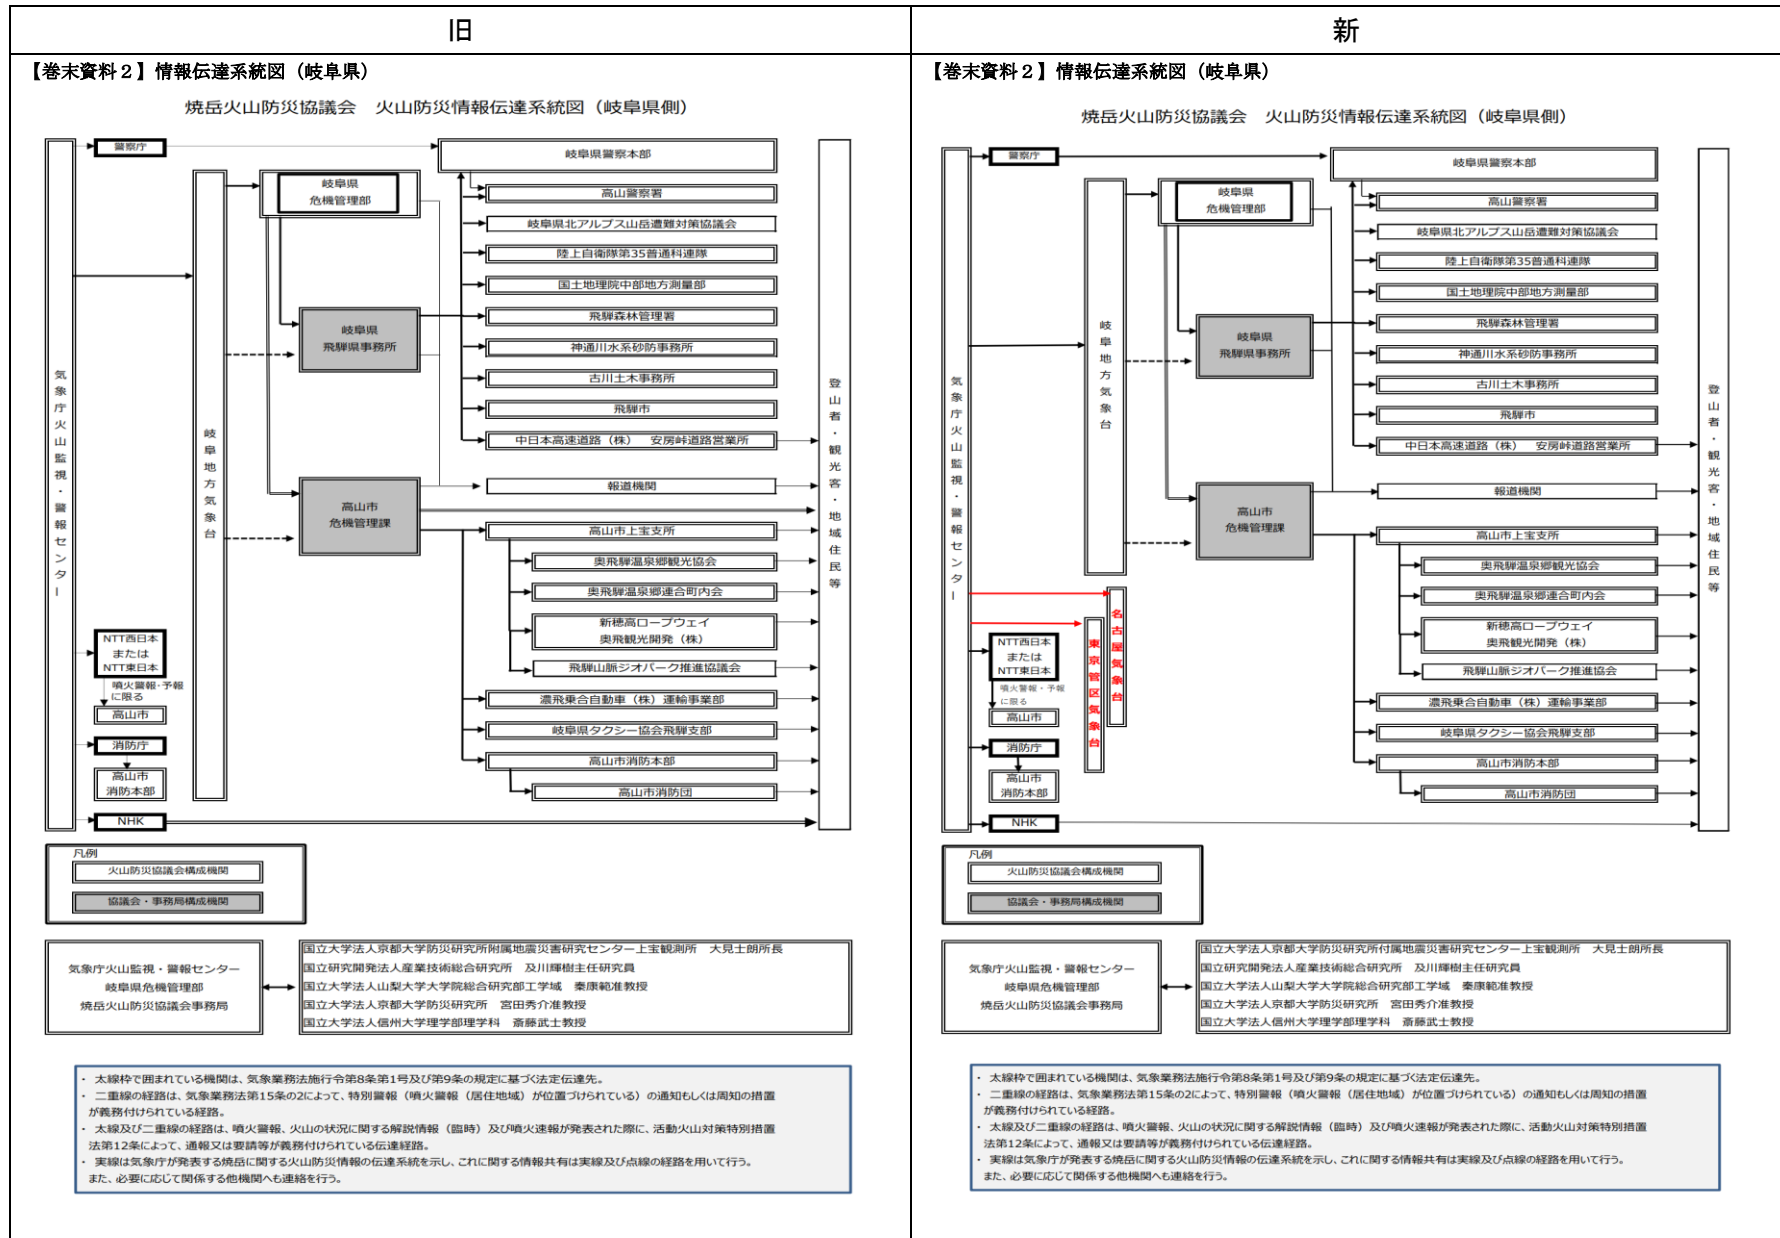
| 旧 | 新 |
|---|---|

【巻末資料２】情報伝達系統図（岐阜県）

焼岳火山防災協議会　火山防災情報伝達系統図（岐阜県側）

気象庁火山監視・警報センター

警察庁

岐阜県警察本部

岐阜地方気象台

岐阜県危機管理部

高山警察署

岐阜県北アルプス山岳遭難対策協議会

陸上自衛隊第35普通科連隊

国土地理院中部地方測量部

岐阜県飛騨県事務所

飛騨森林管理署

神通川水系砂防事務所

古川土木事務所

飛騨市

中日本高速道路（株）　安房峠道路営業所

高山市危機管理課

報道機関

高山市上宝支所

奥飛騨温泉郷観光協会

奥飛騨温泉郷連合町内会

新穂高ロープウェイ
奥飛騨観光開発（株）

飛騨山脈ジオパーク推進協議会

濃飛乗合自動車（株）運輸事業部

岐阜県タクシー協会飛騨支部

高山市消防本部

高山市消防団

NTT西日本
または
NTT東日本

噴火警報・予報に限る

高山市

消防庁

高山市消防本部

NHK

登山者・観光客・地域住民等

凡例
火山防災協議会構成機関
協議会・事務局構成機関

気象庁火山監視・警報センター
岐阜県危機管理部
焼岳火山防災協議会事務局

国立大学法人京都大学防災研究所附属地震災害研究センター上宝観測所　大見士朗所長
国立研究開発法人産業技術総合研究所　及川輝樹主任研究員
国立大学法人山梨大学大学院総合研究部工学域　秦康範教授
国立大学法人京都大学防災研究所　宮田秀介准教授
国立大学法人信州大学理学部理学科　斎藤武士教授

・太線枠で囲まれている機関は、気象業務法施行令第8条第1号及び第9条の規定に基づく法定伝達先。
・二重線の経路は、気象業務法第15条の2によって、特別警報（噴火警報（居住地域）が位置づけられている）の通知もしくは周知の措置が義務付けられている経路。
・太線及び二重線の経路は、噴火警報、火山の状況に関する解説情報（臨時）及び噴火速報が発表された際に、活動火山対策特別措置法第12条によって、通報又は要請等が義務付けられている伝達経路。
・実線は気象庁が発表する焼岳に関する火山防災情報の伝達系統を示し、これに関する情報共有は実線及び点線の経路を用いて行う。
また、必要に応じて関係する他機関へも連絡を行う。

【巻末資料２】情報伝達系統図（岐阜県）

焼岳火山防災協議会　火山防災情報伝達系統図（岐阜県側）

気象庁火山監視・警報センター

警察庁

岐阜県警察本部

岐阜地方気象台

岐阜県危機管理部

高山警察署

岐阜県北アルプス山岳遭難対策協議会

陸上自衛隊第35普通科連隊

国土地理院中部地方測量部

岐阜県飛騨県事務所

飛騨森林管理署

神通川水系砂防事務所

古川土木事務所

飛騨市

中日本高速道路（株）　安房峠道路営業所

高山市危機管理課

報道機関

高山市上宝支所

奥飛騨温泉郷観光協会

奥飛騨温泉郷連合町内会

新穂高ロープウェイ
奥飛騨観光開発（株）

飛騨山脈ジオパーク推進協会

濃飛乗合自動車（株）運輸事業部

岐阜県タクシー協会飛騨支部

高山市消防本部

高山市消防団

名古屋気象台

東京管区気象台

NTT西日本
または
NTT東日本

噴火警報・予報に限る

高山市

消防庁

高山市消防本部

NHK

登山者・観光客・地域住民等

凡例
火山防災協議会構成機関
協議会・事務局構成機関

気象庁火山監視・警報センター
岐阜県危機管理部
焼岳火山防災協議会事務局

国立大学法人京都大学防災研究所付属地震災害研究センター上宝観測所　大見士朗所長
国立研究開発法人産業技術総合研究所　及川輝樹主任研究員
国立大学法人山梨大学大学院総合研究部工学域　秦康範教授
国立大学法人京都大学防災研究所　宮田秀介准教授
国立大学法人信州大学理学部理学科　斎藤武士教授

・太線枠で囲まれている機関は、気象業務法施行令第8条第1号及び第9条の規定に基づく法定伝達先。
・二重線の経路は、気象業務法第15条の2によって、特別警報（噴火警報（居住地域）が位置づけられている）の通知もしくは周知の措置が義務付けられている経路。
・太線及び二重線の経路は、噴火警報、火山の状況に関する解説情報（臨時）及び噴火速報が発表された際に、活動火山対策特別措置法第12条によって、通報又は要請等が義務付けられている伝達経路。
・実線は気象庁が発表する焼岳に関する火山防災情報の伝達系統を示し、これに関する情報共有は実線及び点線の経路を用いて行う。
また、必要に応じて関係する他機関へも連絡を行う。